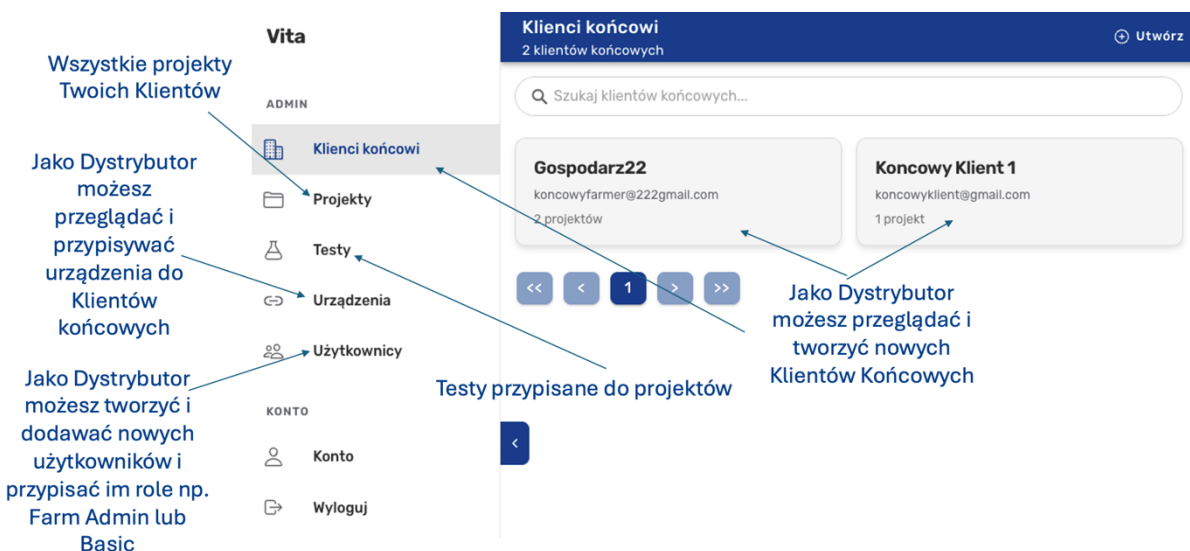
Vita

Wszystkie projekty Twoich Klientów

ADMIN

Klienci końcowi

Projekty

Testy

Urządzenia

Użytkownicy

KONTO

Konto

Wyloguj

Jako Dystrybutor możesz przeglądać i przypisywać urządzenia do Klientów końcowych

Jako Dystrybutor możesz tworzyć i dodawać nowych użytkowników i przypisać im role np. Farm Admin lub Basic

Klienci końcowi
2 klientów końcowych

Utwórz

Szukaj klientów końcowych...

Gospodarz22
koncowyfarmer@222gmail.com
2 projektów

Koncowy Klient 1
koncowyklient@gmail.com
1 projekt

<<
<
1
>
>>

Jako Dystrybutor możesz przeglądać i tworzyć nowych Klientów Końcowych

Testy przypisane do projektów